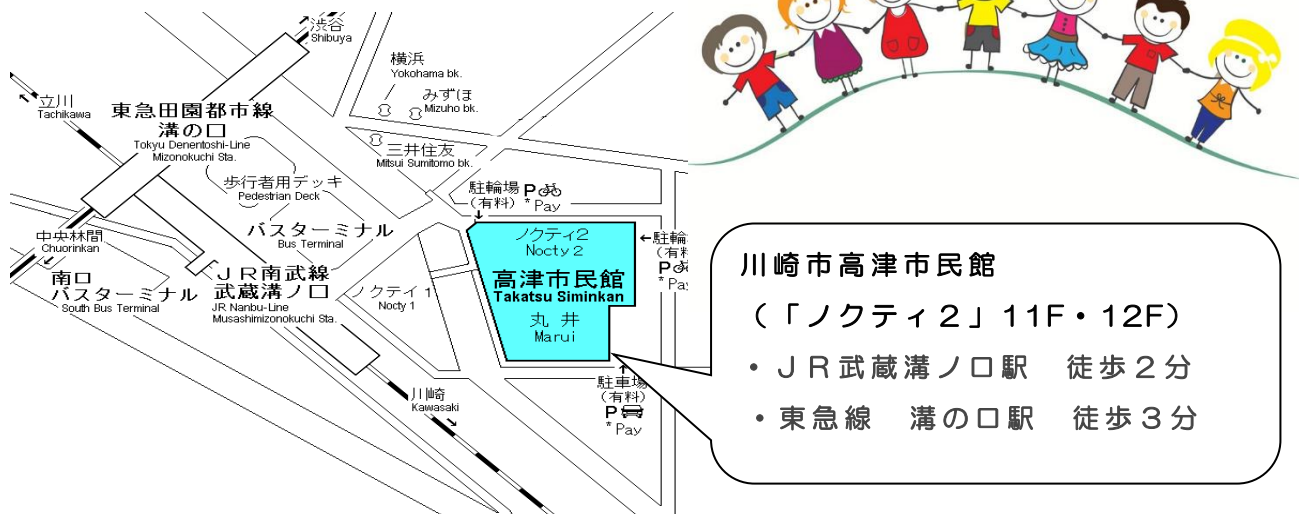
渋谷
Shibuya

立川
Tachikawa

東急田園都市線
溝の口
Tokyu Denentoshi-Line
Mizonokuchi Sta.

横浜
Yokohama bk.

みずほ
Mizuho bk.

三井住友
Mitsui Sumitomo bk.

歩行者用デッキ
Pedestrian Deck

駐輪場
(有料)
P
* Pay

バスターミナル
Bus Terminal

中央林間
Chuorinkan

南口
バスターミナル
South Bus Terminal

ＪＲ南武線
武蔵溝ノ口
JR Nanbu-Line
Musashimizonokuchi Sta.

ノクティ２
Nocty２
高津市民館
Takatsu Siminkan
丸 井
Marui

ノクティ１
Nocty 1

駐輪
(有料
P
* Pay

川崎
Kawasaki

駐車場
(有料)
P
* Pay

川崎市高津市民館
(「ノクティ２」11F・12F)
・ＪＲ武蔵溝ノ口駅　徒歩２分
・東急線　溝の口駅　徒歩３分